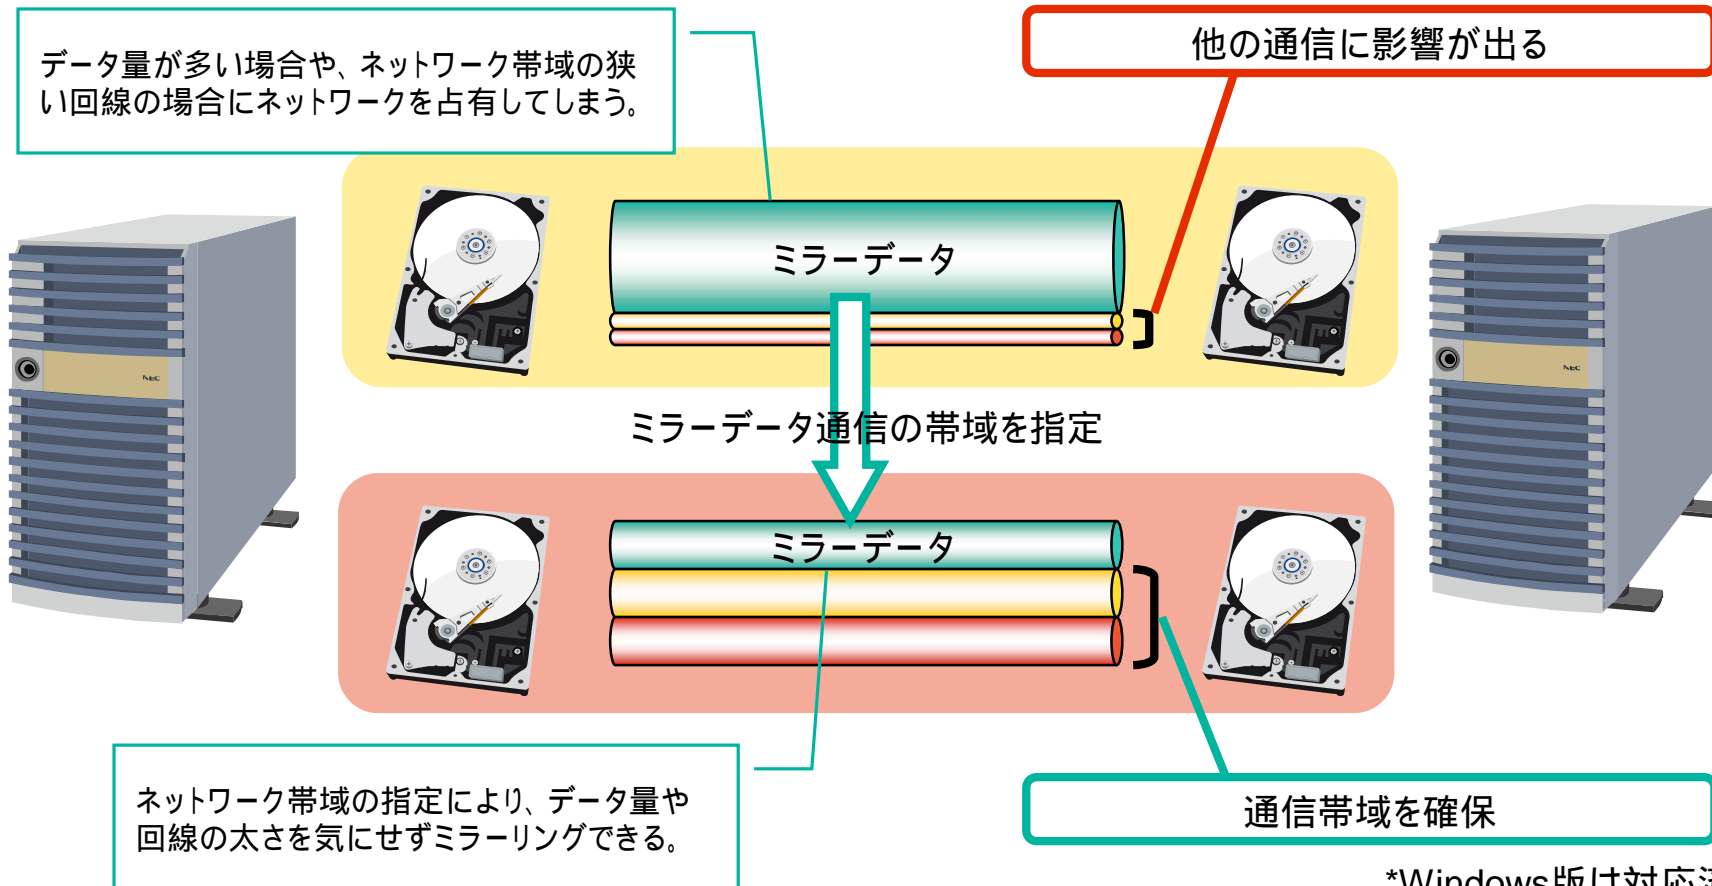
データ量が多い場合や、ネットワーク帯域の狭い回線の場合にネットワークを占有してしまう。

他の通信に影響が出る

ミラーデータ

ミラーデータ通信の帯域を指定

ミラーデータ

ネットワーク帯域の指定により、データ量や回線の太さを気にせずミラーリングできる。

通信帯域を確保

*Windows版は対応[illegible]